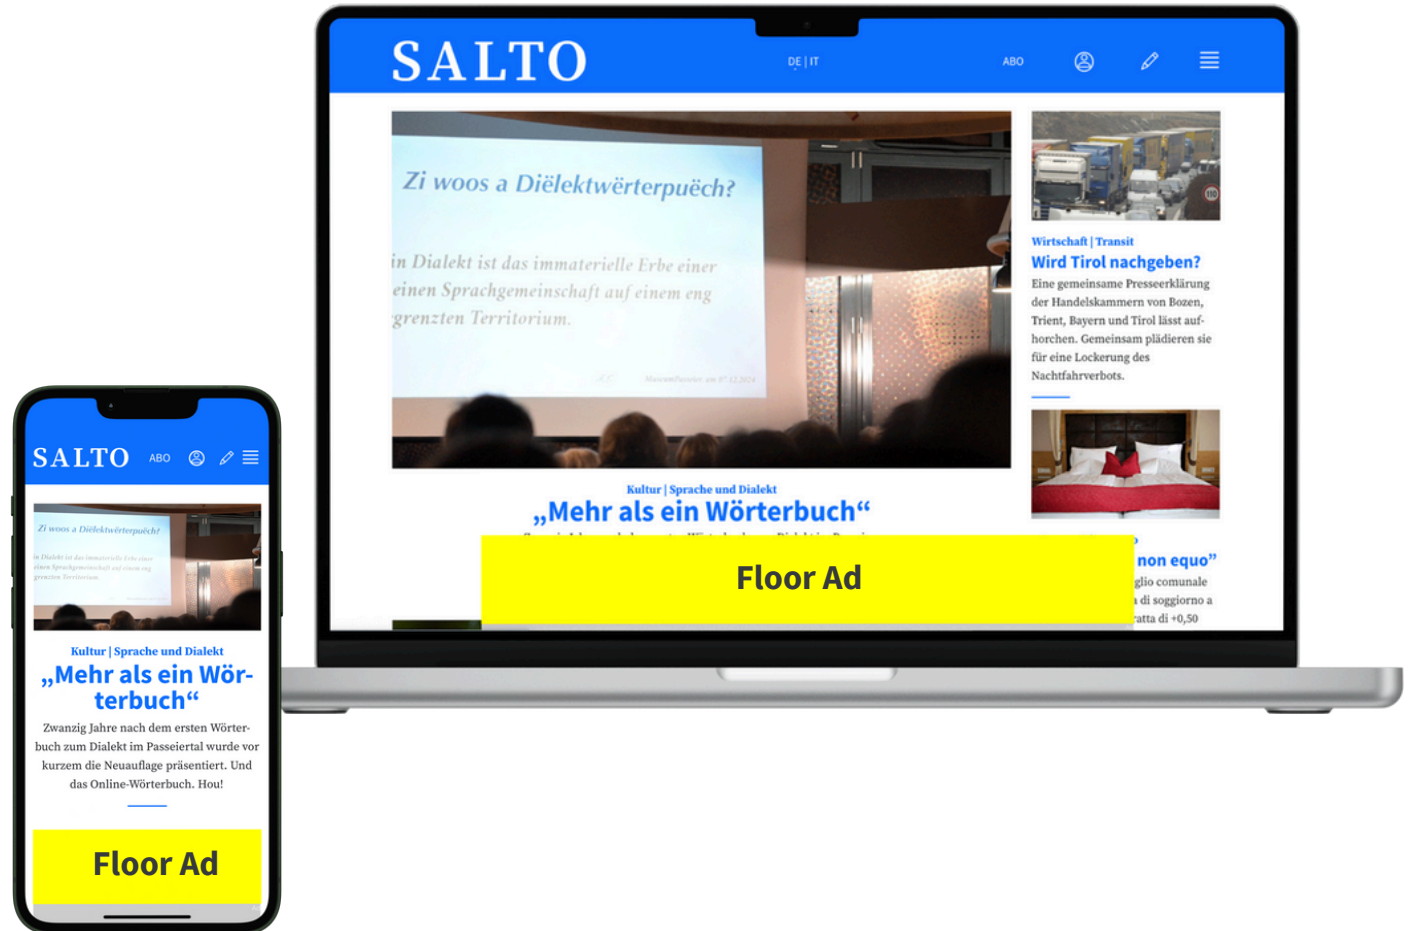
SALTO

DE | IT

ABO

Zi woos a Diëlektwörterpuëch?

in Dialekt ist das immaterielle Erbe einer einen Sprachgemeinschaft auf einem eng grenzten Territorium.

Kultur | Sprache und Dialekt

„Mehr als ein Wörterbuch“

Floor Ad

Wirtschaft | Transit

Wird Tirol nachgeben?

Eine gemeinsame Presseerklärung der Handelskammern von Bozen, Trient, Bayern und Tirol lässt aufhorchen. Gemeinsam plädieren sie für eine Lockerung des Nachtfahrverbots.

non equo”

glio comunale

di soggiorno a

atta di +0,50

SALTO

ABO

Zi woos a Diëlektwörterpuëch?

Kultur | Sprache und Dialekt

„Mehr als ein Wörterbuch“

Zwanzig Jahre nach dem ersten Wörterbuch zum Dialekt im Passeiertal wurde vor kurzem die Neuauflage präsentiert. Und das Online-Wörterbuch. Hou!

Floor Ad